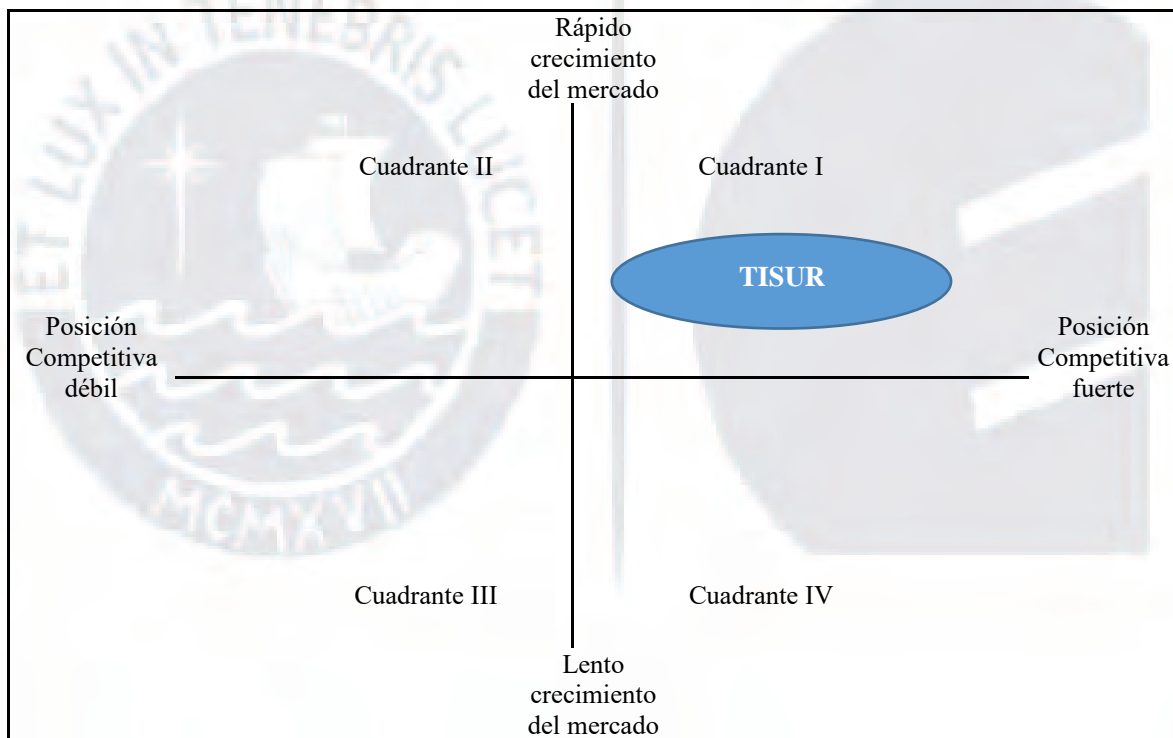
ET LUX IN TENEBRIS LUCET

MCMXVII

Rápido crecimiento del mercado

Cuadrante II

Cuadrante I

TISUR

Posición Competitiva débil

Posición Competitiva fuerte

Cuadrante III

Cuadrante IV

Lento crecimiento del mercado